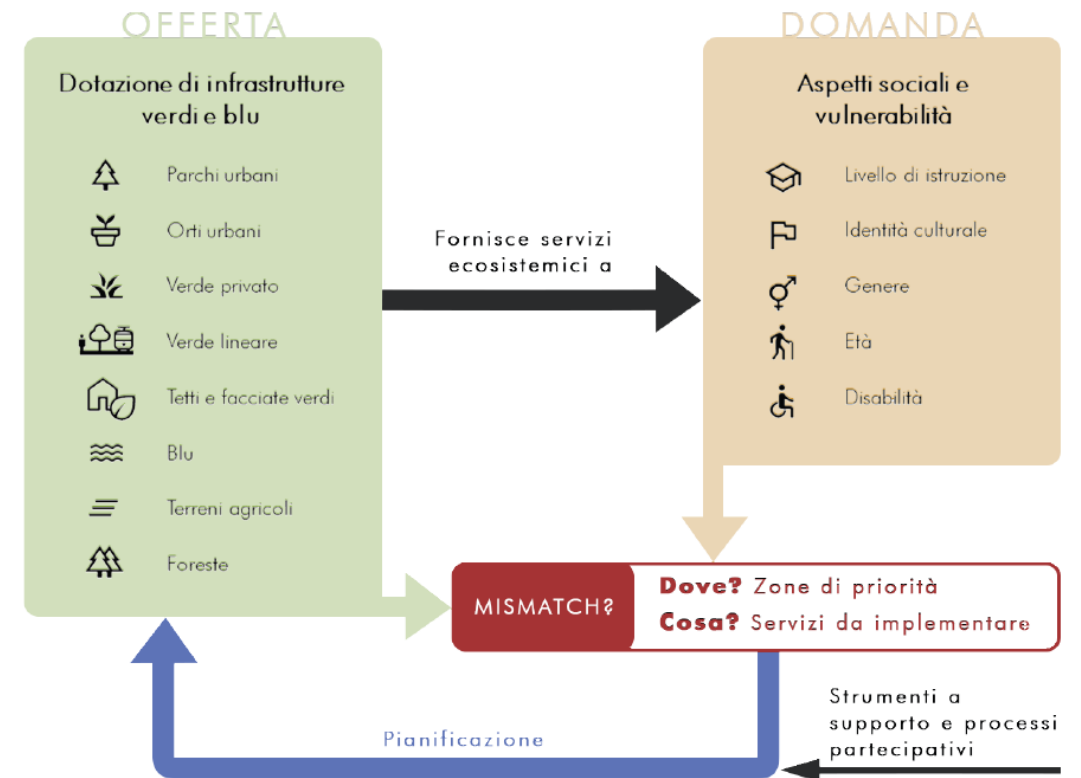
OFFERTA

Dotazione di infrastrutture verdi e blu

Parchi urbani

Orti urbani

Verde privato

Verde lineare

Tetti e facciate verdi

Blu

Terreni agricoli

Foreste

Fornisce servizi ecosistemici a

DOMANDA

Aspetti sociali e vulnerabilità

Livello di istruzione

Identità culturale

Genere

Età

Disabilità

MISMATCH?

Dove? Zone di priorità

Cosa? Servizi da implementare

Strumenti a supporto e processi partecipativi

Pianificazione